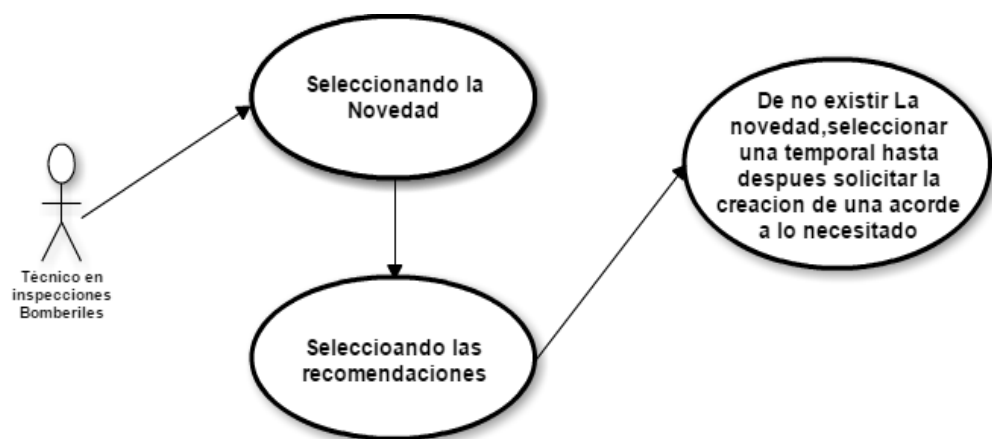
Técnico en inspecciones Bomberiles

Seleccionando la Novedad

Seleccioando las recomendaciones

De no existir La novedad,seleccionar una temporal hasta despues solicitar la creacion de una acorde a lo necesitado